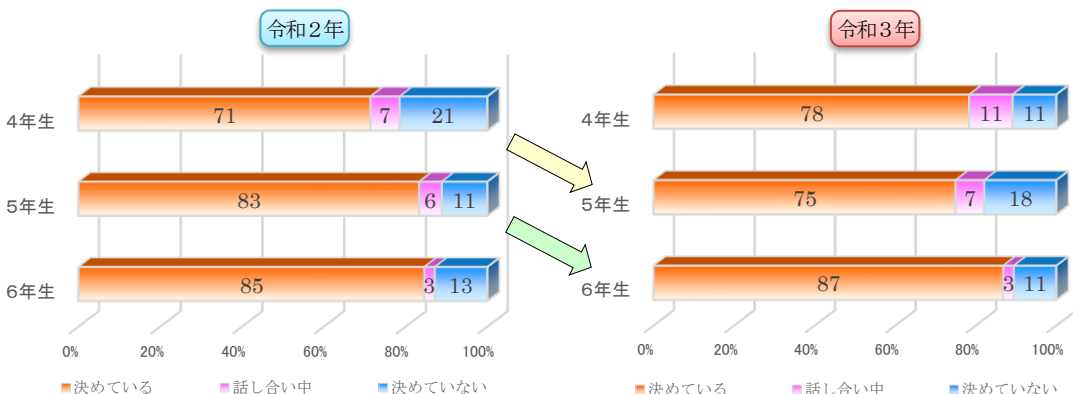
令和２年

| | 決めている | 話し合い中 | 決めていない |
|---|---|---|---|
| 4年生 | 71 | 7 | 21 |
| 5年生 | 83 | 6 | 11 |
| 6年生 | 85 | 3 | 13 |

0% 20% 40% 60% 80% 100%

決めている 話し合い中 決めていない

令和３年

| | 決めている | 話し合い中 | 決めていない |
|---|---|---|---|
| 4年生 | 78 | 11 | 11 |
| 5年生 | 75 | 7 | 18 |
| 6年生 | 87 | 3 | 11 |

0% 20% 40% 60% 80% 100%

決めている 話し合い中 決めていない